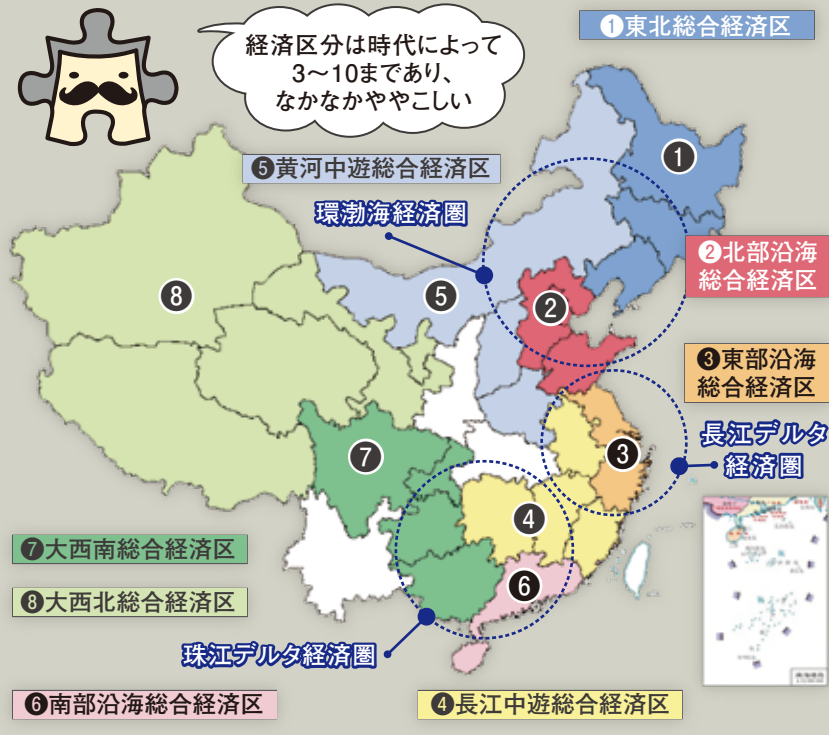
経済区分は時代によって3〜10まであり、なかなかややこしい

❶東北総合経済区

❺黄河中遊総合経済区

環渤海経済圏

❷北部沿海総合経済区

❸東部沿海総合経済区

長江デルタ経済圏

❼大西南総合経済区

❽大西北総合経済区

珠江デルタ経済圏

❻南部沿海総合経済区

❹長江中遊総合経済区

1
2
3
4
5
6
7
8